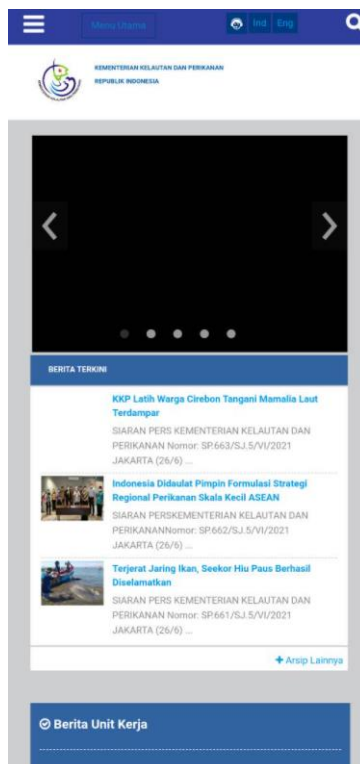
Menu Utama

Ind Eng

KEMENTERIAN KELAUTAN DAN PERIKANAN
REPUBLIK INDONESIA

BERITA TERKINI

KKP Latih Warga Cirebon Tangani Mamalia Laut Terdampar

SIARAN PERS KEMENTERIAN KELAUTAN DAN PERIKANAN Nomor: SP.663/SJ.5/VI/2021 JAKARTA (26/6) ...

Indonesia Didaulat Pimpin Formulasi Strategi Regional Perikanan Skala Kecil ASEAN

SIARAN PERSKEMENTERIAN KELAUTAN DAN PERIKANANNomor: SP.662/SJ.5/VI/2021 JAKARTA (26/6) ...

Terjerat Jaring Ikan, Seekor Hiu Paus Berhasil Diselamatkan

SIARAN PERS KEMENTERIAN KELAUTAN DAN PERIKANAN Nomor: SP.661/SJ.5/VI/2021 JAKARTA (26/6) ...

+ Arsip Lainnya

Berita Unit Kerja